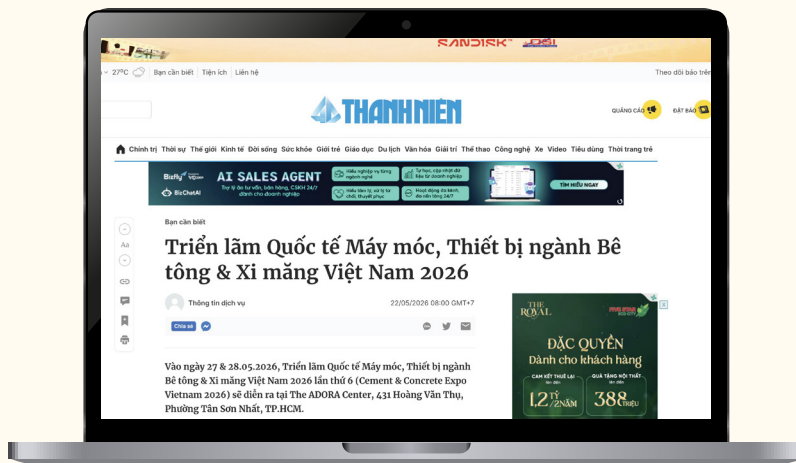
SANDISK

27°C Bạn cần biết | Tiện ích | Liên hệ

Theo dõi báo trên

THANH NIÊN

QUẢNG CÁO

ĐẶT BÁO

Chính trị Thời sự Thế giới Kinh tế Đời sống Sức khỏe Giới trẻ Giáo dục Du lịch Văn hóa Giải trí Thể thao Công nghệ Xe Video Tiêu dùng Thời trang trẻ

Bizfly AI SALES AGENT BizChatAI TÌM HIỂU NGAY

Bạn cần biết

Triển lãm Quốc tế Máy móc, Thiết bị ngành Bê tông & Xi măng Việt Nam 2026

Thông tin dịch vụ

22/05/2026 08:00 GMT+7

Chia sẻ

Aa

Vào ngày 27 & 28.05.2026, Triển lãm Quốc tế Máy móc, Thiết bị ngành Bê tông & Xi măng Việt Nam 2026 lần thứ 6 (Cement & Concrete Expo Vietnam 2026) sẽ diễn ra tại The ADORA Center, 431 Hoàng Văn Thụ, Phường Tân Sơn Nhất, TP.HCM.

THE ROYAL

ĐẶC QUYỀN

Dành cho khách hàng

CAM KẾT THUÊ LẠI

1,2 TỶ/NĂM

QUÀ TẶNG NỘI THẤT

388 TRIỆU